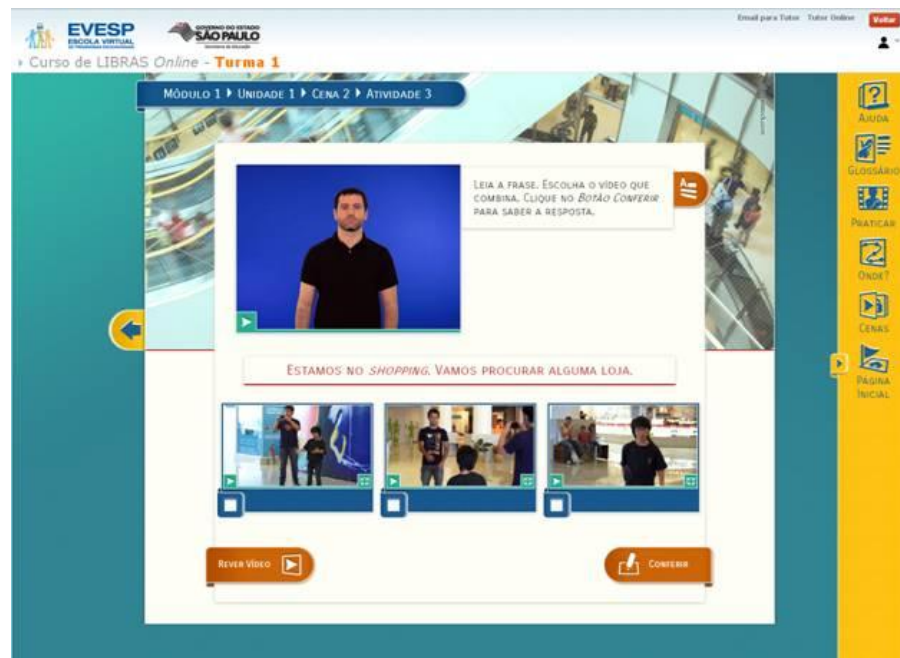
EVESP
ESCOLA VIRTUAL
GOVERNO DO ESTADO
SÃO PAULO
Email para Tutor Tutor Online Voltar
› Curso de LIBRAS Online - Turma 1

Módulo 1 ▸ Unidade 1 ▸ Cena 2 ▸ Atividade 3

Leia a frase. Escolha o vídeo que combina. Clique no Botão Conferir para saber a resposta.

Estamos no shopping. Vamos procurar alguma loja.

Rever Vídeo
Conferir

Ajuda
Glossário
Praticar
Onde?
Cenas
Página Inicial